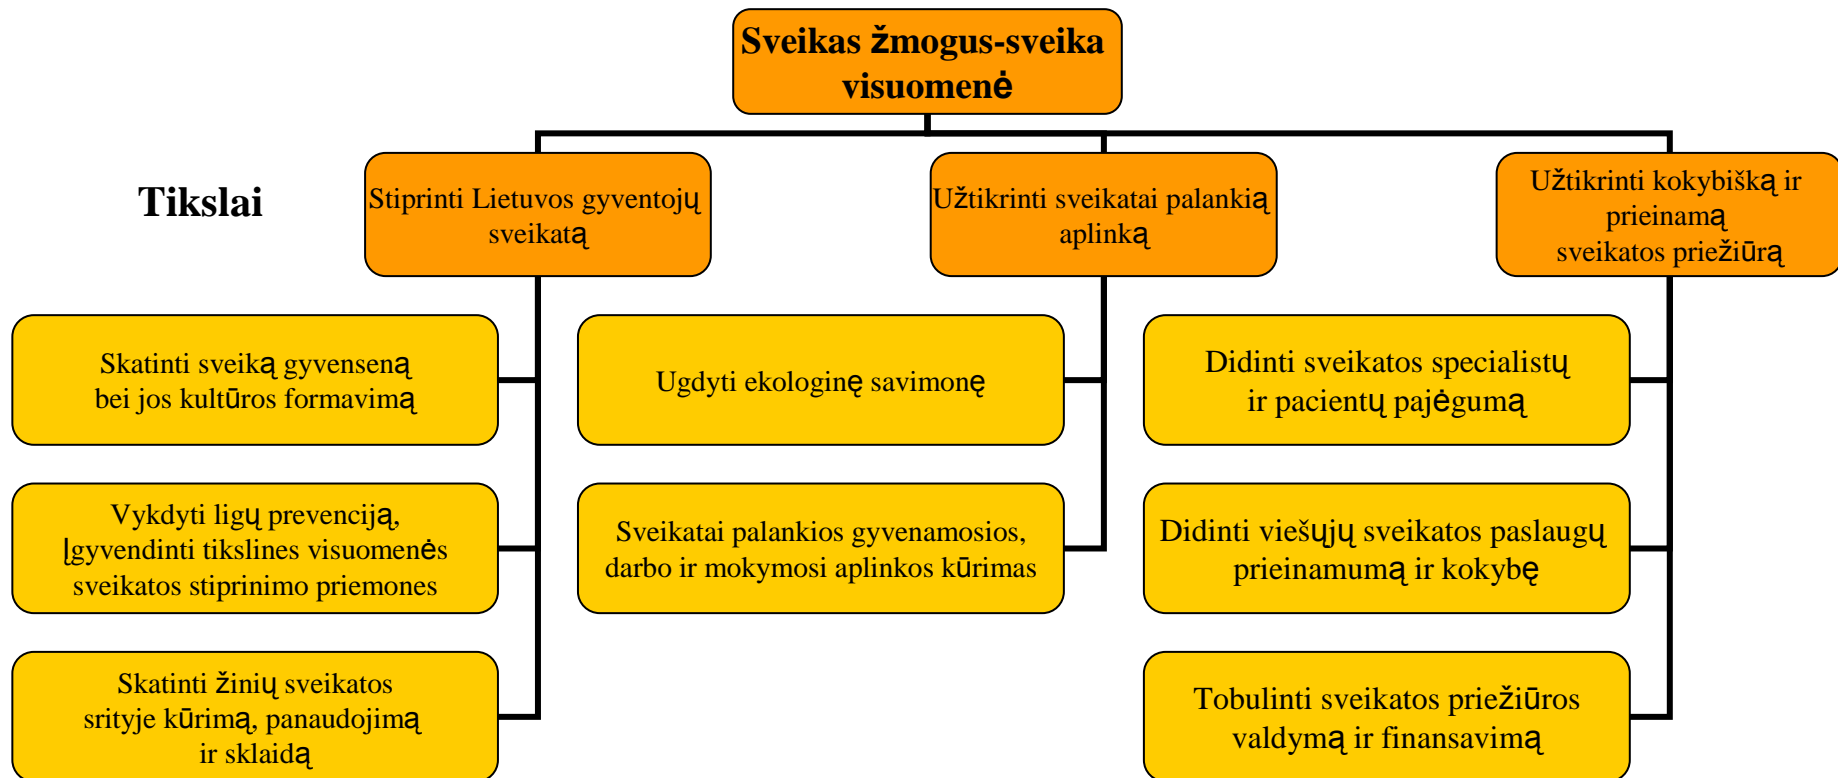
Sveikas žmogus-sveika visuomenė

Tikslai

Stiprinti Lietuvos gyventojų sveikatą

Užtikrinti sveikatai palankią aplinką

Užtikrinti kokybišką ir prieinamą sveikatos priežiūrą

Skatinti sveiką gyvenseną bei jos kultūros formavimą

Vykdyti ligų prevenciją, Įgyvendinti tikslines visuomenės sveikatos stiprinimo priemones

Skatinti žinių sveikatos srityje kūrimą, panaudojimą ir sklaidą

Ugdyti ekologinę savimonę

Sveikatai palankios gyvenamosios, darbo ir mokymosi aplinkos kūrimas

Didinti sveikatos specialistų ir pacientų pajėgumą

Didinti viešųjų sveikatos paslaugų prieinamumą ir kokybę

Tobulinti sveikatos priežiūros valdymą ir finansavimą